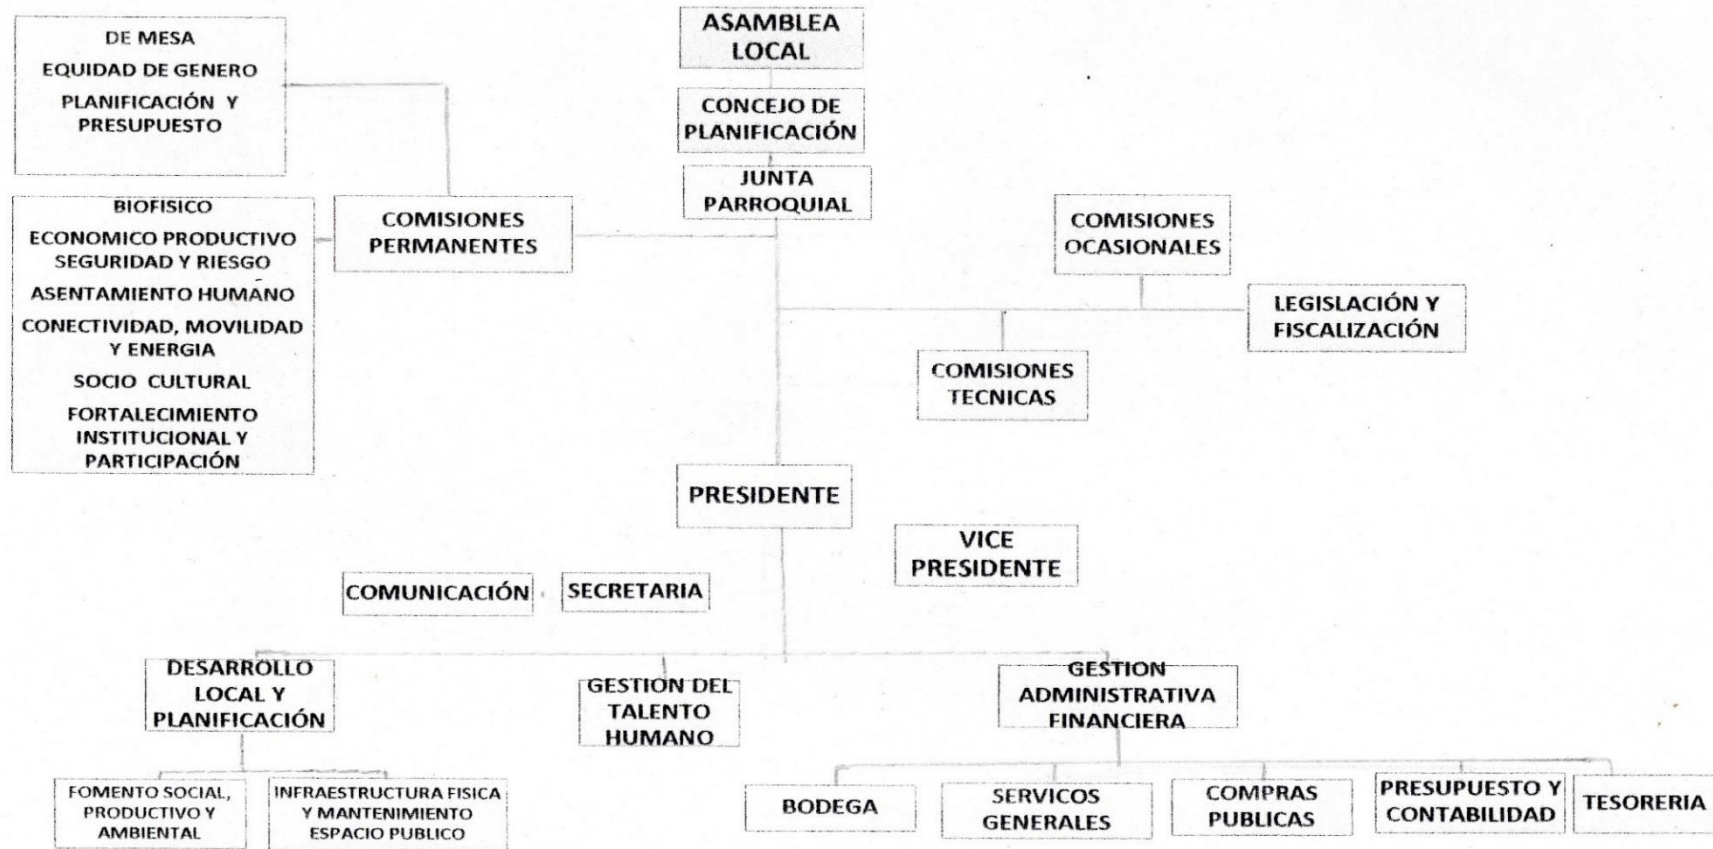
ASAMBLEA LOCAL

CONCEJO DE PLANIFICACIÓN

JUNTA PARROQUIAL

DE MESA
EQUIDAD DE GENERO
PLANIFICACIÓN Y PRESUPUESTO

COMISIONES PERMANENTES

BIOFISICO
ECONOMICO PRODUCTIVO
SEGURIDAD Y RIESGO
ASENTAMIENTO HUMANO
CONECTIVIDAD, MOVILIDAD Y ENERGIA
SOCIO CULTURAL
FORTALECIMIENTO INSTITUCIONAL Y PARTICIPACIÓN

COMISIONES OCASIONALES

LEGISLACIÓN Y FISCALIZACIÓN

COMISIONES TECNICAS

PRESIDENTE

VICE PRESIDENTE

COMUNICACIÓN

SECRETARIA

DESARROLLO LOCAL Y PLANIFICACIÓN

GESTION DEL TALENTO HUMANO

GESTION ADMINISTRATIVA FINANCIERA

FOMENTO SOCIAL, PRODUCTIVO Y AMBIENTAL

INFRAESTRUCTURA FISICA Y MANTENIMIENTO ESPACIO PUBLICO

BODEGA

SERVICOS GENERALES

COMPRAS PUBLICAS

PRESUPUESTO Y CONTABILIDAD

TESORERIA